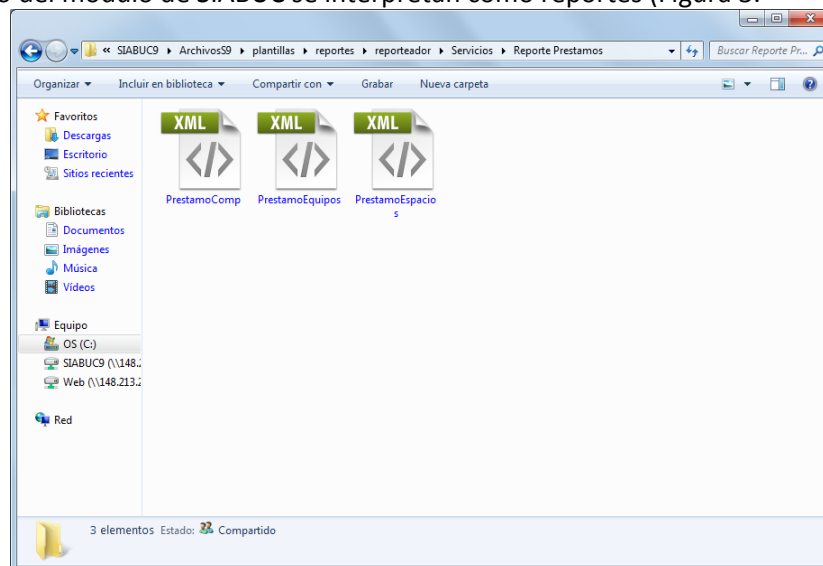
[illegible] del módulo de SIABUC9 se interpretan como reportes (Figura 3.

« SIABUC9 ▸ ArchivosS9 ▸ plantillas ▸ reportes ▸ reporteador ▸ Servicios ▸ Reporte Prestamos

Buscar Reporte Pr...

Organizar ▾ Incluir en biblioteca ▾ Compartir con ▾ Grabar Nueva carpeta

Favoritos
Descargas
Escritorio
Sitios recientes

Bibliotecas
Documentos
Imágenes
Música
Vídeos

Equipo
OS (C:)
SIABUC9 (\\148.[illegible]
Web (\\148.213.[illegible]

Red

XML
PrestamoComp

XML
PrestamoEquipos

XML
PrestamoEspacios

3 elementos Estado: Compartido